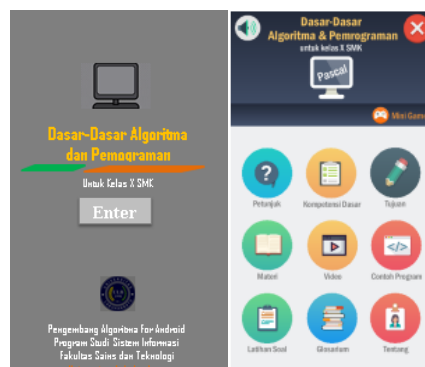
Dasar-Dasar Algoritma dan Pemograman

Untuk Kelas X SMK

Enter

Pengembang Algoritma For Android
Program Studi Sistem Informasi
Fakultas Sains dan Teknologi

Dasar-Dasar Algoritma & Pemrograman
untuk kelas X SMK

Pascal

Mini Game

Petunjuk
Kompetensi Dasar
Tujuan
Materi
Video
Contoh Program
Latihan Soal
Glosarium
Tentang